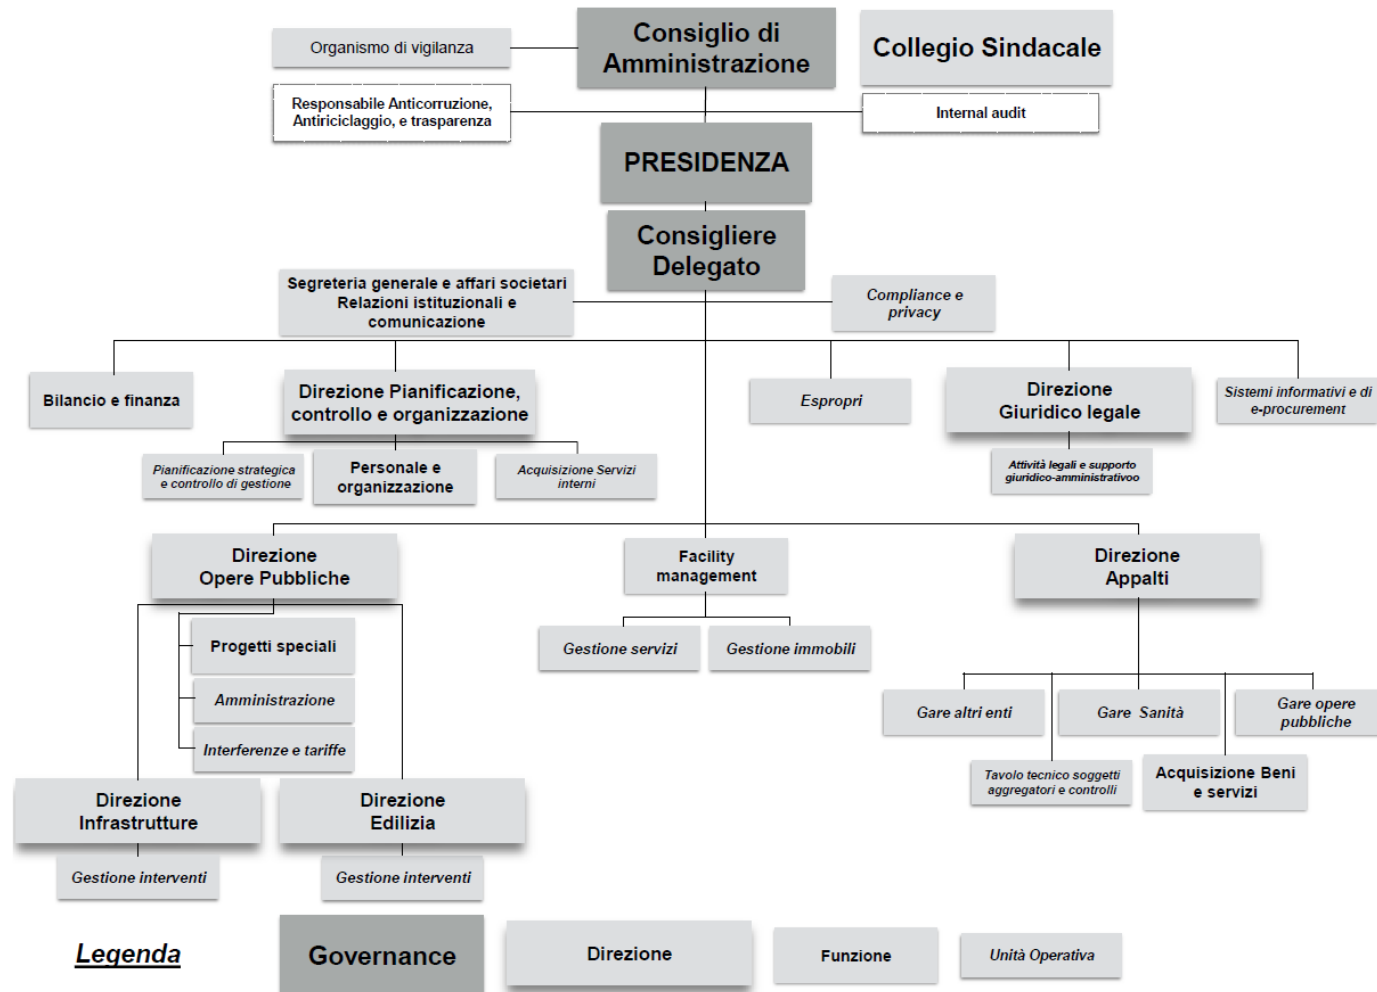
Organismo di vigilanza

Consiglio di Amministrazione

Collegio Sindacale

Responsabile Anticorruzione, Antiriciclaggio, e trasparenza

Internal audit

PRESIDENZA

Consigliere Delegato

Segreteria generale e affari societari Relazioni istituzionali e comunicazione

Compliance e privacy

Bilancio e finanza

Direzione Pianificazione, controllo e organizzazione

Espropri

Direzione Giuridico legale

Sistemi informativi e di e-procurement

Pianificazione strategica e controllo di gestione

Personale e organizzazione

Acquisizione Servizi interni

Attività legali e supporto giuridico-amministrativoo

Direzione Opere Pubbliche

Facility management

Direzione Appalti

Progetti speciali

Gestione servizi

Gestione immobili

Amministrazione

Gare altri enti

Gare Sanità

Gare opere pubbliche

Interferenze e tariffe

Tavolo tecnico soggetti aggregatori e controlli

Acquisizione Beni e servizi

Direzione Infrastrutture

Direzione Edilizia

Gestione interventi

Gestione interventi

Legenda

Governance

Direzione

Funzione

Unità Operativa